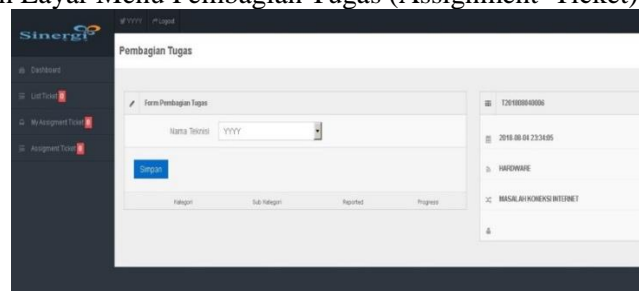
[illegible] Layar Menu Pembagian Tugas (Assignment Ticket)

Sinergi

YYYY Logout

Dashboard

List Ticket

My Assignment Ticket

Assignment Ticket

Pembagian Tugas

Form Pembagian Tugas

Nama Teknisi YYYY

Simpan

Kategori Sub Kategori Reported Progress

T201808040006

2018-08-04 23:34:05

HARDWARE

MASALAH KONEKSI INTERNET